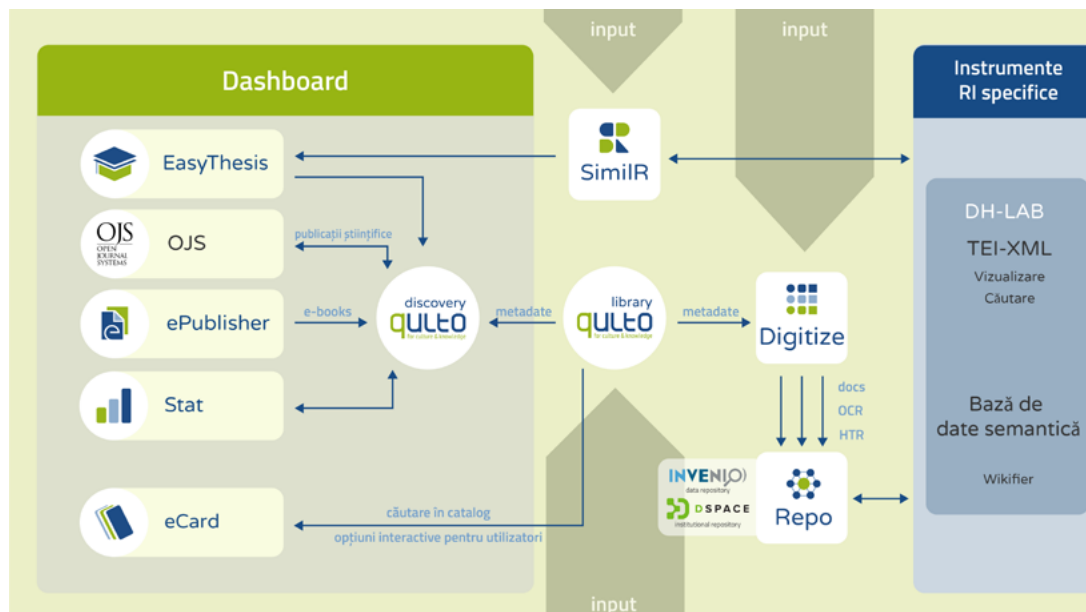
input

input

Dashboard

Instrumente RI specifice

EasyThesis

SimilR

OJS OPEN JOURNAL SYSTEMS

OJS

publicații științifice

DH-LAB

TEI-XML

Vizualizare

Căutare

ePublisher

e-books

discovery qulto for culture & knowledge

metadate

library qulto for culture & knowledge

metadate

Digitize

Stat

docs

OCR

HTR

Bază de date semantică

Wikifier

INVENIO data repository

DSPACE institutional repository

Repo

eCard

căutare în catalog

opțiuni interactive pentru utilizatori

input